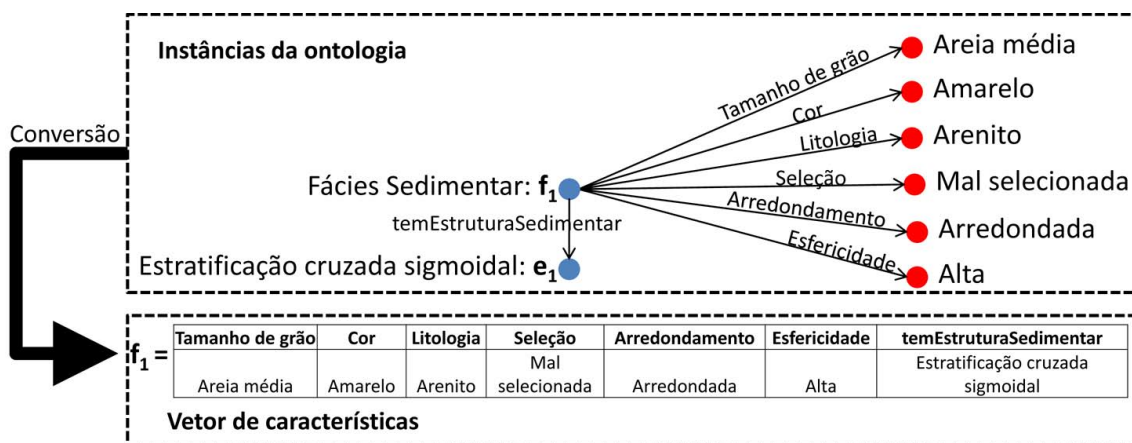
Instâncias da ontologia

Conversão

Fácies Sedimentar: $\mathbf{f_1}$

Tamanho de grão
Cor
Litologia
Seleção
Arredondamento
Esfericidade

Areia média
Amarelo
Arenito
Mal selecionada
Arredondada
Alta

temEstruturaSedimentar

Estratificação cruzada sigmoidal: $\mathbf{e_1}$

$\mathbf{f_1}$ =

| Tamanho de grão | Cor | Litologia | Seleção | Arredondamento | Esfericidade | temEstruturaSedimentar |
|---|---|---|---|---|---|---|
| Areia média | Amarelo | Arenito | Mal selecionada | Arredondada | Alta | Estratificação cruzada sigmoidal |

Vetor de características